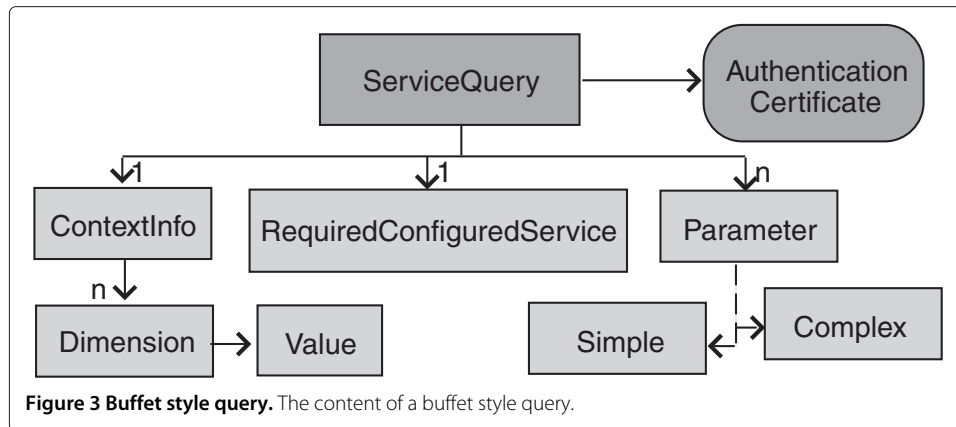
ServiceQuery

Authentication Certificate

1

1

n

ContextInfo

RequiredConfiguredService

Parameter

n

Dimension

Value

Simple

Complex

**Figure 3 Buffet style query.** The content of a buffet style query.